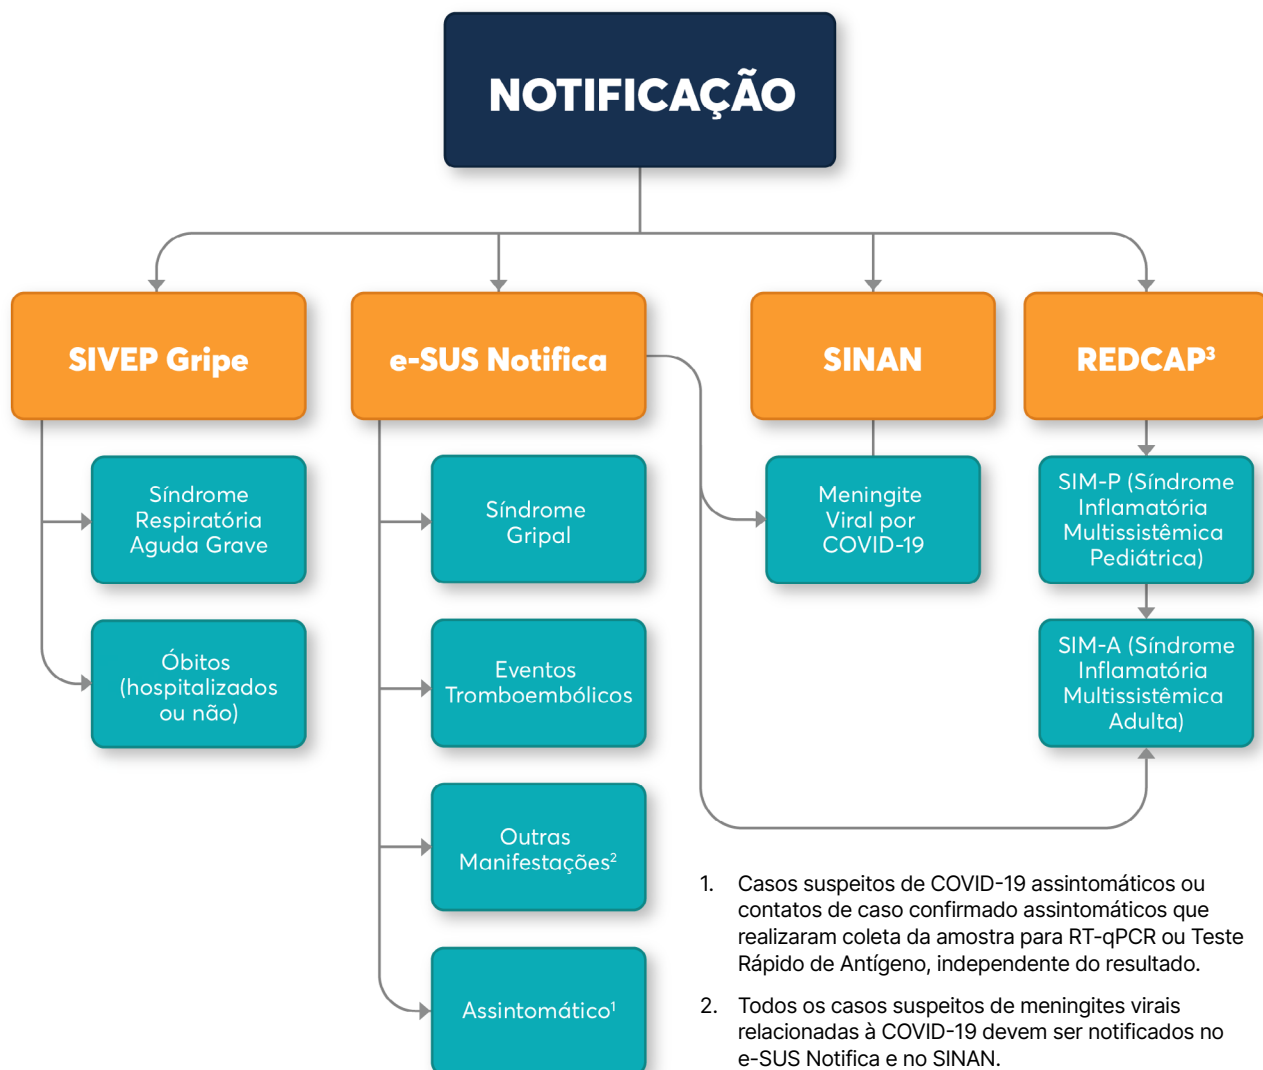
NOTIFICAÇÃO

SIVEP Gripe

e-SUS Notifica

SINAN

REDCAP³

Síndrome Respiratória Aguda Grave

Óbitos (hospitalizados ou não)

Síndrome Gripal

Eventos Tromboembólicos

Outras Manifestações²

Assintomático¹

Meningite Viral por COVID-19

SIM-P (Síndrome Inflamatória Multissistêmica Pediátrica)

SIM-A (Síndrome Inflamatória Multissistêmica Adulta)

1. Casos suspeitos de COVID-19 assintomáticos ou contatos de caso confirmado assintomáticos que realizaram coleta da amostra para RT-qPCR ou Teste Rápido de Antígeno, independente do resultado.

2. Todos os casos suspeitos de meningites virais relacionadas à COVID-19 devem ser notificados no e-SUS Notifica e no SINAN.